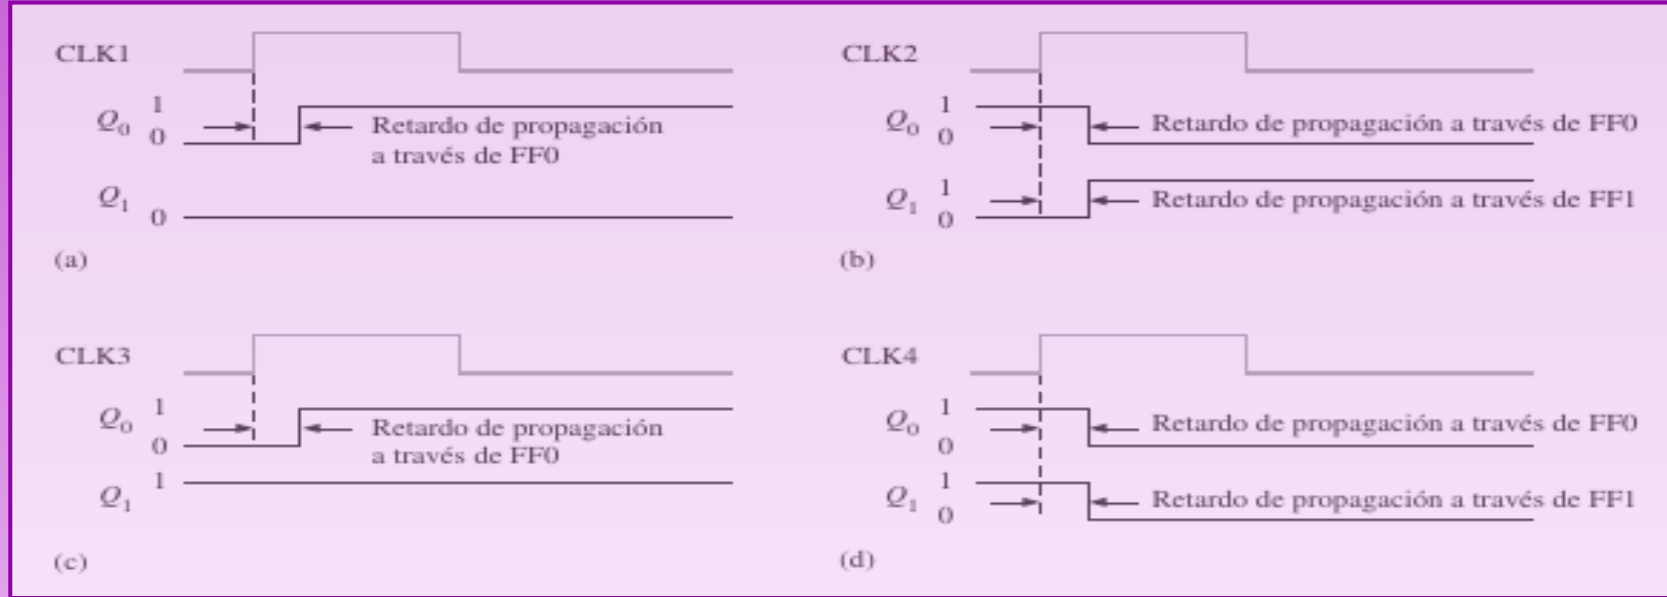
CLK1

$Q_0$ 1 0

Retardo de propagación a través de FF0

$Q_1$ 0

(a)

CLK2

$Q_0$ 1 0

Retardo de propagación a través de FF0

$Q_1$ 1 0

Retardo de propagación a través de FF1

(b)

CLK3

$Q_0$ 1 0

Retardo de propagación a través de FF0

$Q_1$ 1

(c)

CLK4

$Q_0$ 1 0

Retardo de propagación a través de FF0

$Q_1$ 1 0

Retardo de propagación a través de FF1

(d)